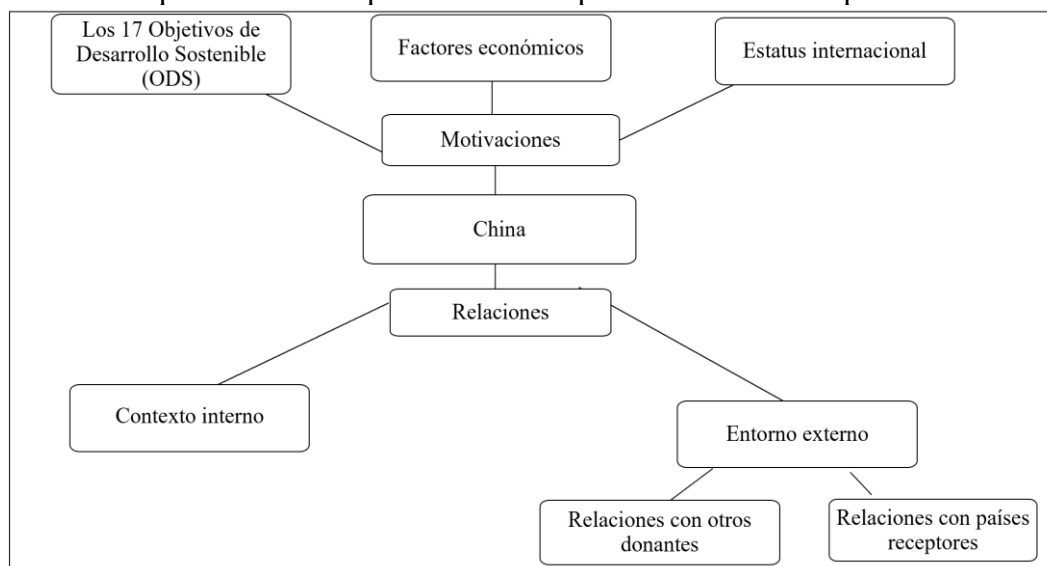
Los 17 Objetivos de Desarrollo Sostenible (ODS)

Factores económicos

Estatus internacional

Motivaciones

China

Relaciones

Contexto interno

Entorno externo

Relaciones con otros donantes

Relaciones con países receptores